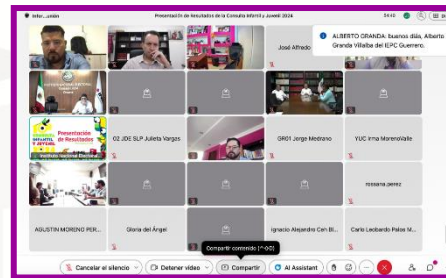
Infor...ución

Presentación de Resultados de la Consulta Infantil y Juvenil 2024

José Alfredo

ALBERTO GRANDA: buenos días, Alberto Granda Villalba del IEPC Guerrero.

Presentación de Resultados CONSULTA INFANTIL Y JUVENIL

Instituto Nacional Electoral

02 JDE SLP Julieta Vargas

GR01 Jorge Medrano

YUC Irma MorenoValle

rossana.perez

AGUSTIN MORENO PER...

Gloria del Ángel

Ignacio Alejandro Cen Bl...

Carlo Leobardo Palos M...

Compartir contenido (^⌘S)

Cancelar el silencio

Detener video

Compartir

AI Assistant